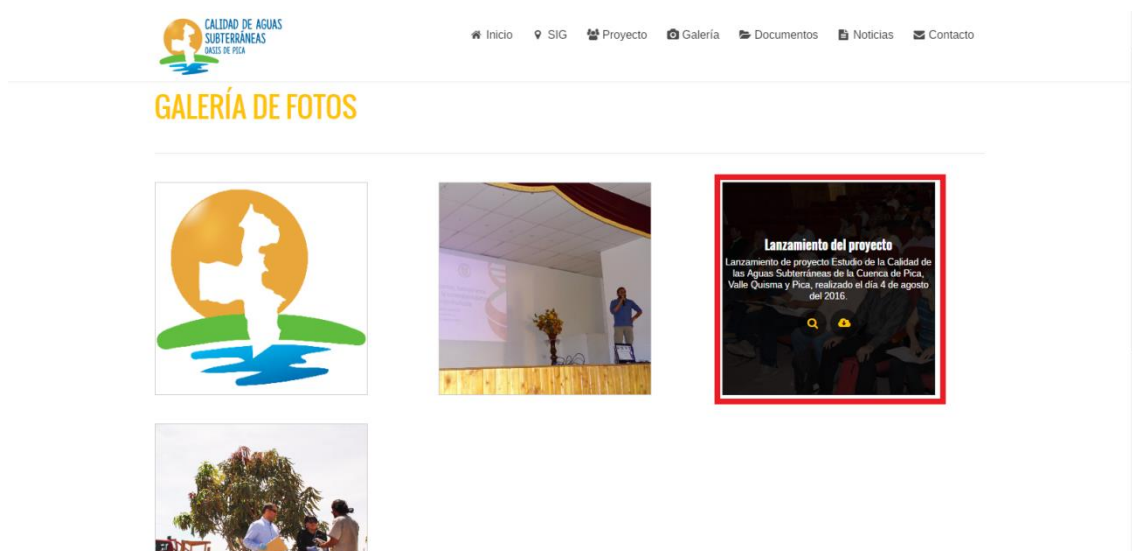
CALIDAD DE AGUAS SUBTERRÁNEAS OASIS DE PICA

Inicio SIG Proyecto Galería Documentos Noticias Contacto

GALERÍA DE FOTOS

Lanzamiento del proyecto

Lanzamiento de proyecto Estudio de la Calidad de las Aguas Subterráneas de la Cuenca de Pica, Valle Quisma y Pica, realizado el día 4 de agosto del 2016.